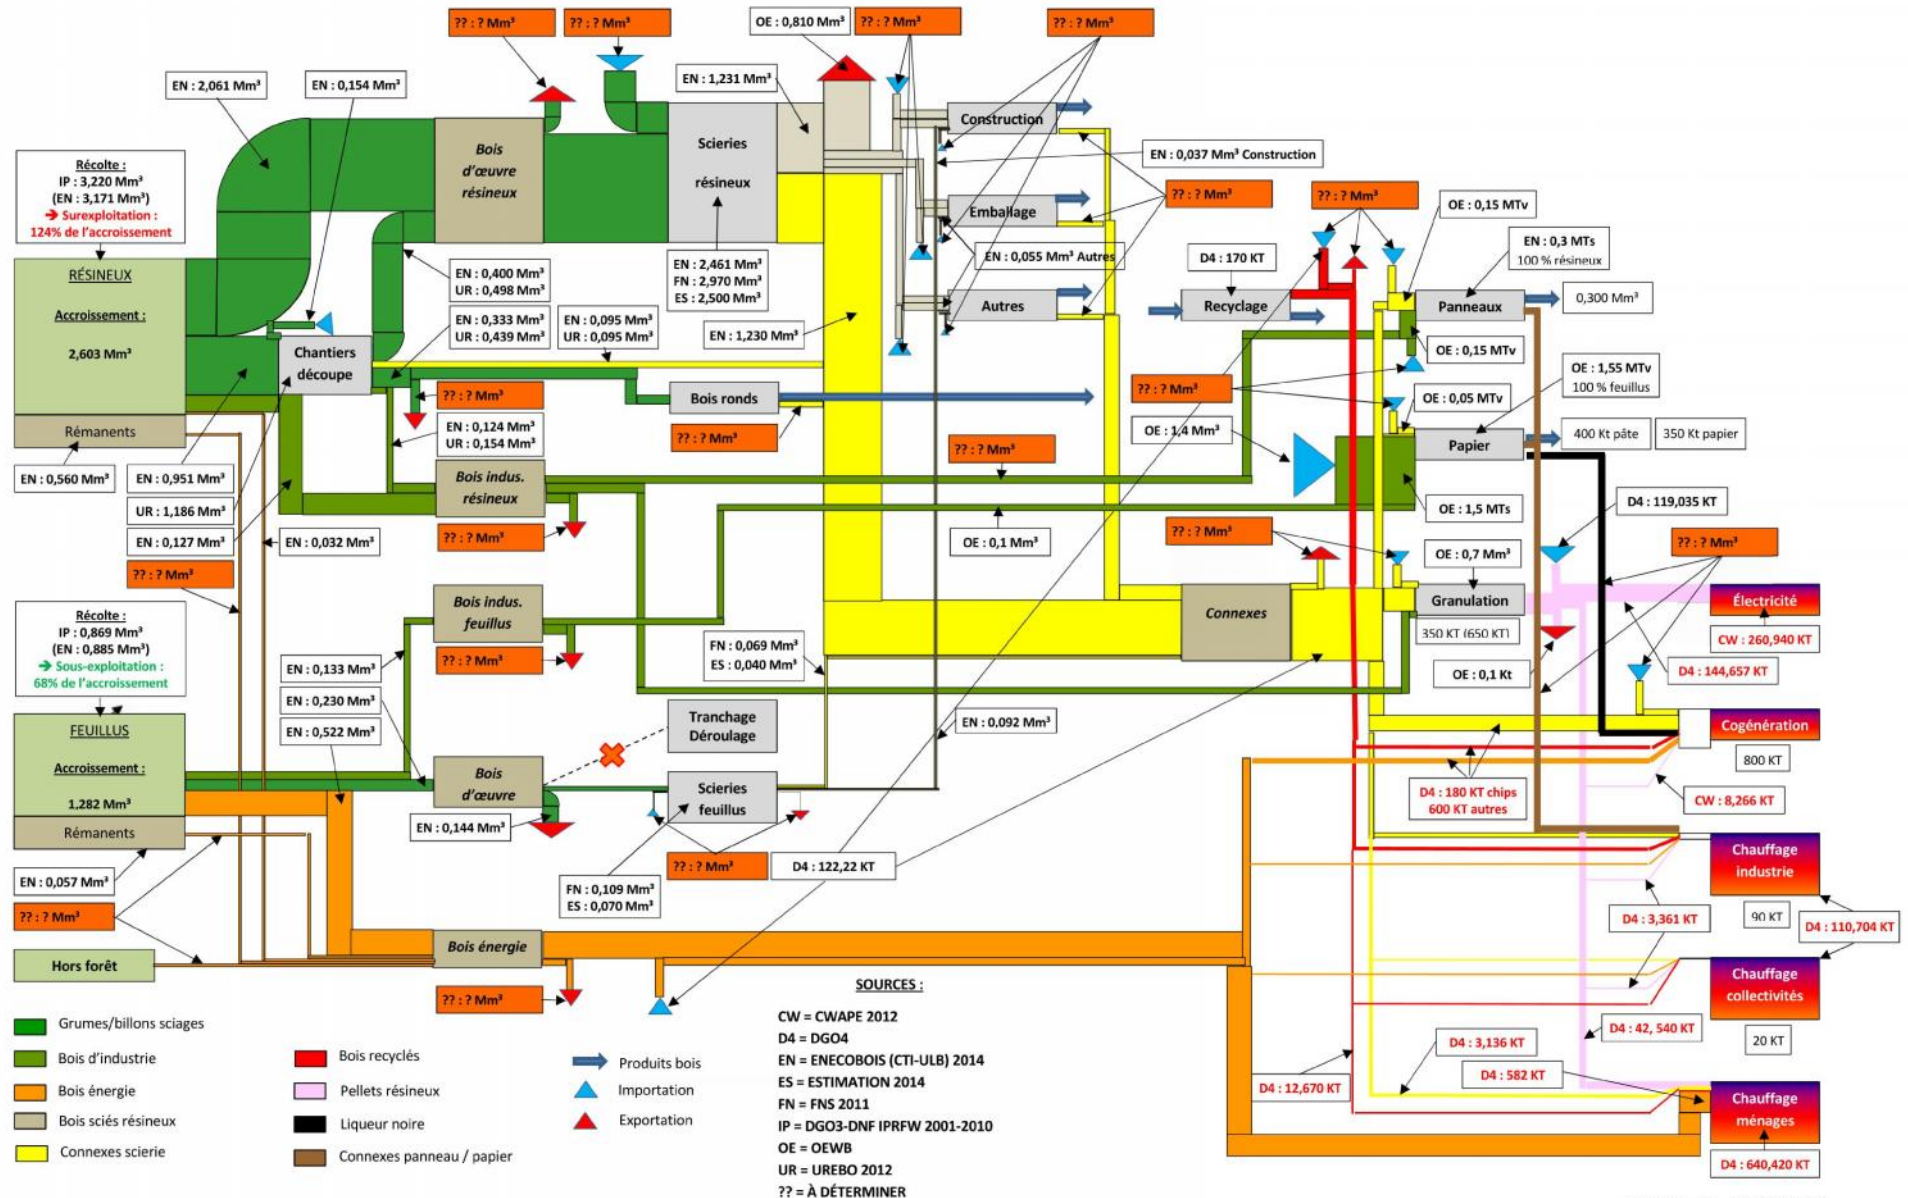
?? : ? Mm³
?? : ? Mm³
OE : 0,810 Mm³
?? : ? Mm³
?? : ? Mm³

EN : 2,061 Mm³
EN : 0,154 Mm³
EN : 1,231 Mm³

Récolte :
IP : 3,220 Mm³
(EN : 3,171 Mm³)
➔ Surexploitation :
124% de l'accroissement

Bois d'œuvre résineux
Scieries résineux
Construction
EN : 0,037 Mm³ Construction
?? : ? Mm³
?? : ? Mm³
OE : 0,15 MTv
Emballage
EN : 0,055 Mm³ Autres
EN : 0,3 MTs
100 % résineux
D4 : 170 KT

RÉSINEUX
Accroissement :
2,603 Mm³

EN : 0,400 Mm³
UR : 0,498 Mm³
EN : 2,461 Mm³
FN : 2,970 Mm³
ES : 2,500 Mm³
Autres
Recyclage
Panneaux
0,300 Mm³

EN : 0,333 Mm³
UR : 0,439 Mm³
EN : 0,095 Mm³
UR : 0,095 Mm³
EN : 1,230 Mm³
Chantiers découpe
OE : 0,15 MTv
OE : 1,55 MTv
100 % feuillus
?? : ? Mm³
?? : ? Mm³
Bois ronds
OE : 0,05 MTv
Rémanents
EN : 0,124 Mm³
UR : 0,154 Mm³
?? : ? Mm³
OE : 1,4 Mm³
Papier
400 Kt pâte
350 Kt papier
?? : ? Mm³
EN : 0,560 Mm³
EN : 0,951 Mm³
Bois indus. résineux
UR : 1,186 Mm³
OE : 1,5 MTs
D4 : 119,035 KT
EN : 0,127 Mm³
EN : 0,032 Mm³
?? : ? Mm³
OE : 0,1 Mm³
?? : ? Mm³
OE : 0,7 Mm³
?? : ? Mm³
?? : ? Mm³

Récolte :
IP : 0,869 Mm³
(EN : 0,885 Mm³)
➔ Sous-exploitation :
68% de l'accroissement

Bois indus. feuillus
?? : ? Mm³
Connexes
Granulation
Électricité
350 KT (650 KT)
CW : 260,940 KT
FN : 0,069 Mm³
ES : 0,040 Mm³
OE : 0,1 Kt
D4 : 144,657 KT
EN : 0,133 Mm³
EN : 0,230 Mm³
Tranchage Déroulage
FEUILLUS
Accroissement :
1,282 Mm³
EN : 0,522 Mm³
EN : 0,092 Mm³
Cogénération
800 KT
Bois d'œuvre
Scieries feuillus
D4 : 180 KT chips
600 KT autres
CW : 8,266 KT
Rémanents
EN : 0,144 Mm³
?? : ? Mm³
D4 : 122,22 KT
Chauffage industrie
EN : 0,057 Mm³
FN : 0,109 Mm³
ES : 0,070 Mm³
?? : ? Mm³
D4 : 3,361 KT
90 KT
D4 : 110,704 KT
Bois énergie
Hors forêt
Chauffage collectivités
?? : ? Mm³
D4 : 42, 540 KT
20 KT

SOURCES :
CW = CWAPE 2012
D4 = DGO4
EN = ENECOBOIS (CTI-ULB) 2014
ES = ESTIMATION 2014
FN = FNS 2011
IP = DGO3-DNF IPRFW 2001-2010
OE = OEWB
UR = UREBO 2012
?? = À DÉTERMINER

D4 : 3,136 KT
D4 : 582 KT
D4 : 12,670 KT
Chauffage ménages
D4 : 640,420 KT

Grumes/billons sciages
Bois d'industrie
Bois énergie
Bois sciés résineux
Connexes scierie
Bois recyclés
Pellets résineux
Liqueur noire
Connexes panneau / papier
Produits bois
Importation
Exportation